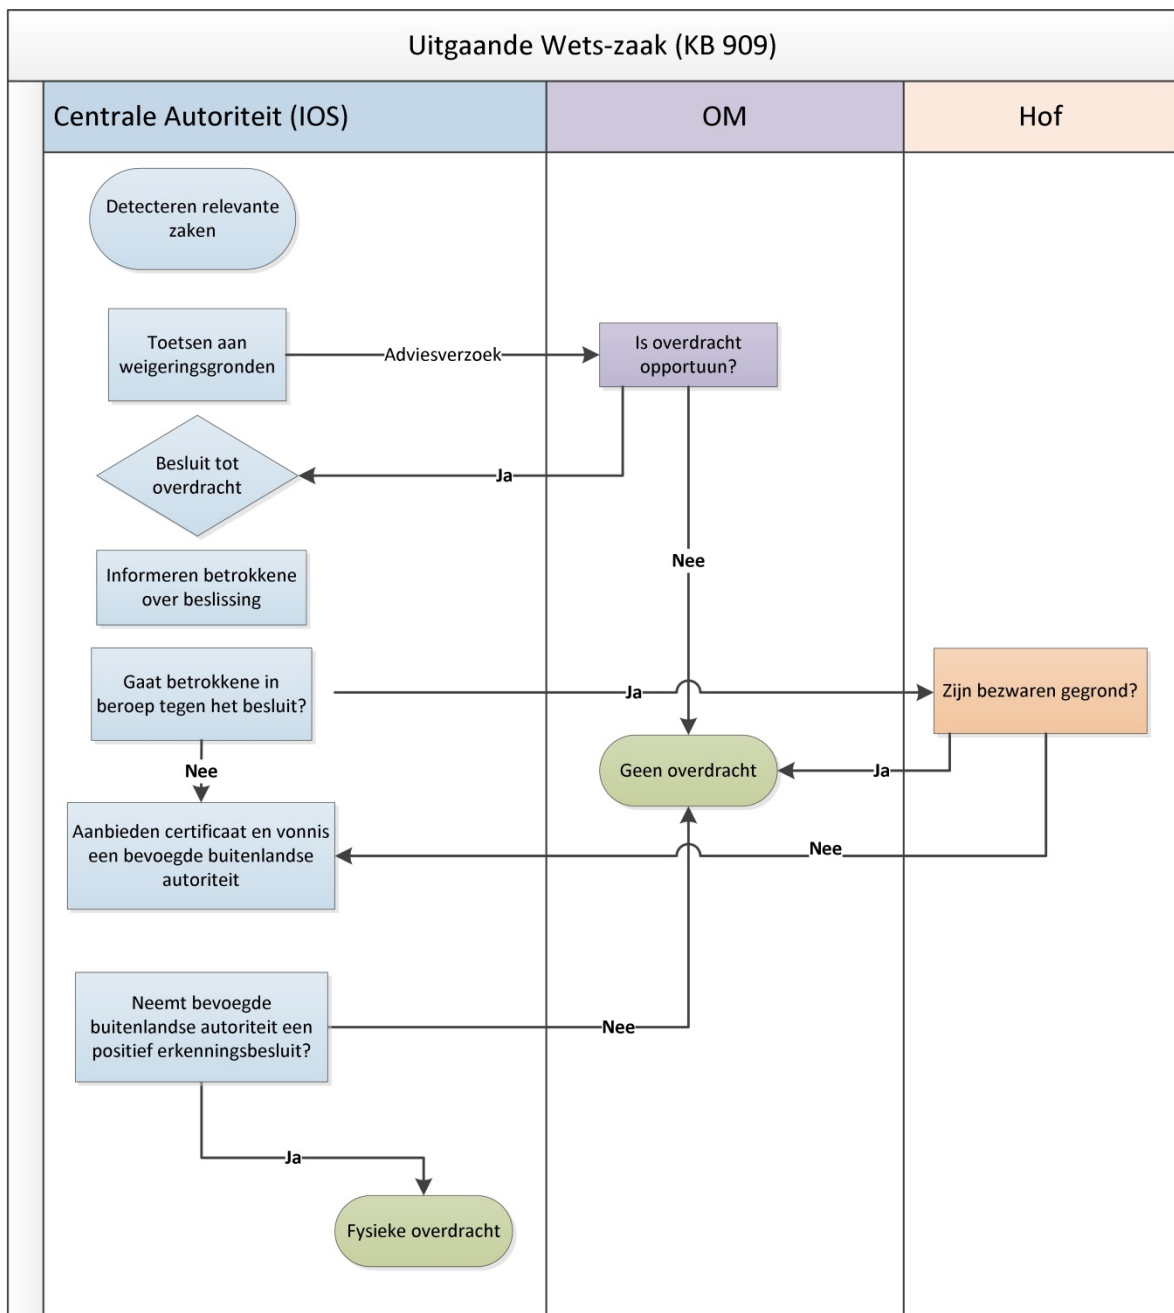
Uitgaande Wets-zaak (KB 909)

Centrale Autoriteit (IOS)

OM

Hof

Detecteren relevante zaken

Toetsen aan weigeringsgronden

Adviesverzoek

Is overdracht opportuun?

Besluit tot overdracht

Ja

Nee

Informeren betrokkene over beslissing

Gaat betrokkene in beroep tegen het besluit?

Ja

Zijn bezwaren gegrond?

Nee

Geen overdracht

Ja

Aanbieden certificaat en vonnis een bevoegde buitenlandse autoriteit

Nee

Neemt bevoegde buitenlandse autoriteit een positief erkenningsbesluit?

Nee

Ja

Fysieke overdracht